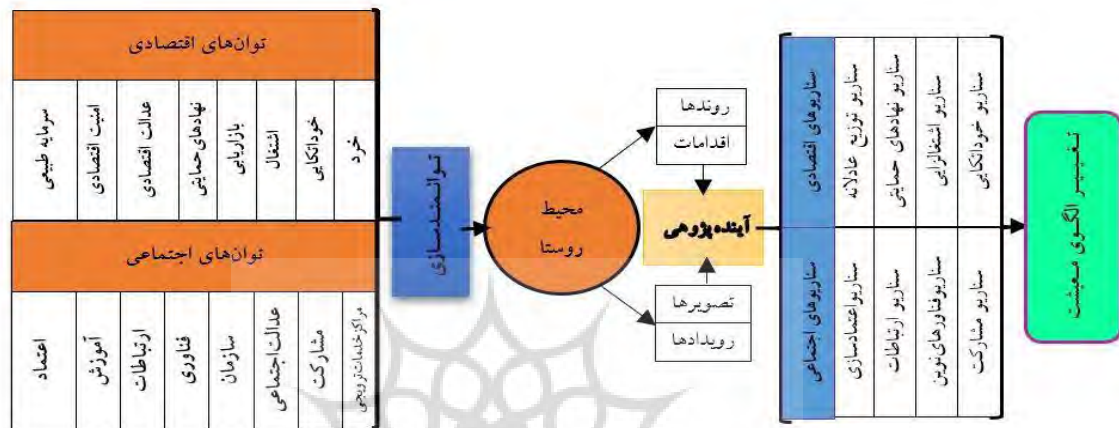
توان‌های اقتصادی

سرمایه طبیعی
امنیت اقتصادی
عدالت اقتصادی
نهادهای حمایتی
بازاریابی
اشتغال
خوداتکایی
خرد

توان‌های اجتماعی

اعتماد
آموزش
ارتباطات
فناوری
سازمان
عدالت اجتماعی
مشارکت
مراکزخدمات‌رو‌بحی

توانمندسازی

محیط روستا

روندها
اقدامات

تصویرها
رویدادها

آینده‌پژوهی

سناریوهای اقتصادی
سناریو توزیع عادلانه
سناریو نهادهای حمایتی
سناریو اشتغالزایی
سناریو خوداتکایی

سناریوهای اجتماعی
سناریواعتمادسازی
سناریو ارتباطات
سناریوفناوری‌های‌نوین
سناریو مشارکت

تغییر الگوی معیشت